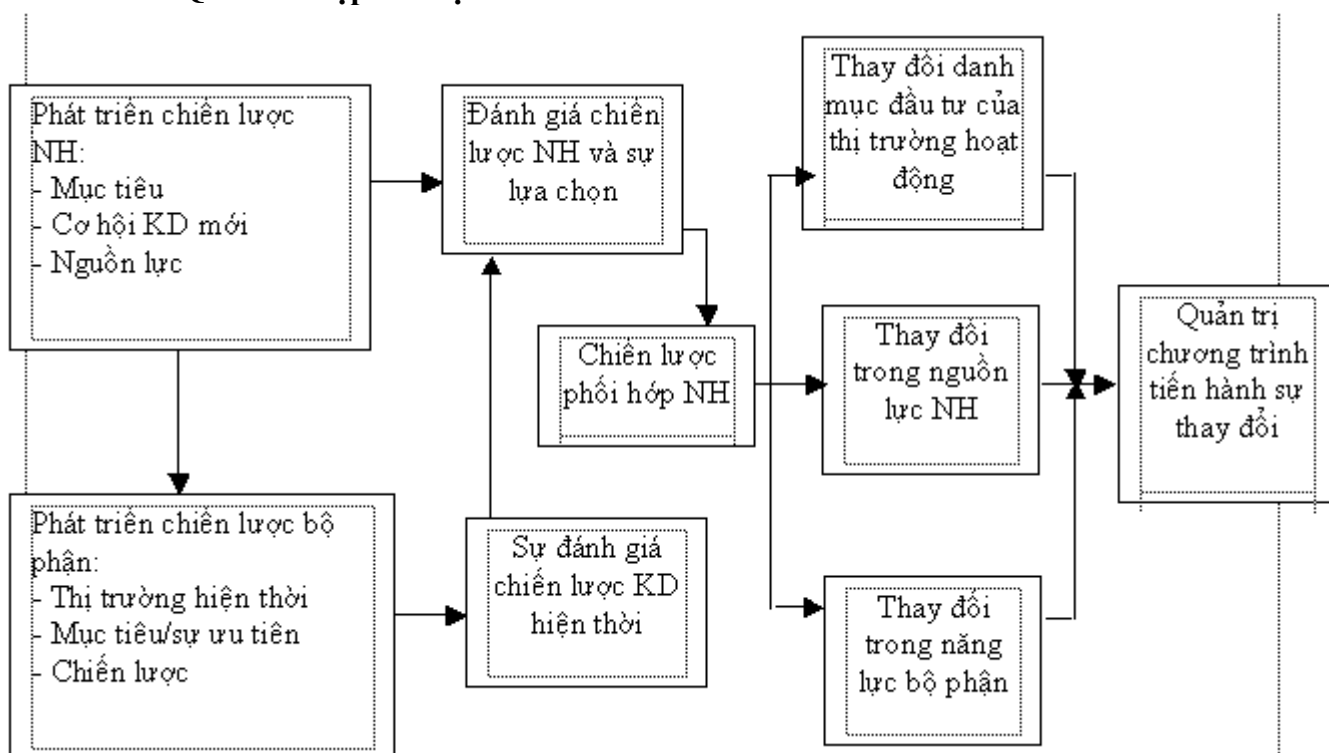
Phát triển chiến lược NH:
- Mục tiêu
- Cơ hội KD mới
- Nguồn lực

Phát triển chiến lược bộ phận:
- Thị trường hiện thời
- Mục tiêu/sự ưu tiên
- Chiến lược

Đánh giá chiến lược NH và sự lựa chọn

Sự đánh giá chiến lược KD hiện thời

Chiến lược phối hóp NH

Thay đổi danh mục đầu tư của thị trường hoạt động

Thay đổi trong nguồn lực NH

Thay đổi trong năng lực bộ phận

Quản trị chương trình tiến hành sự thay đổi